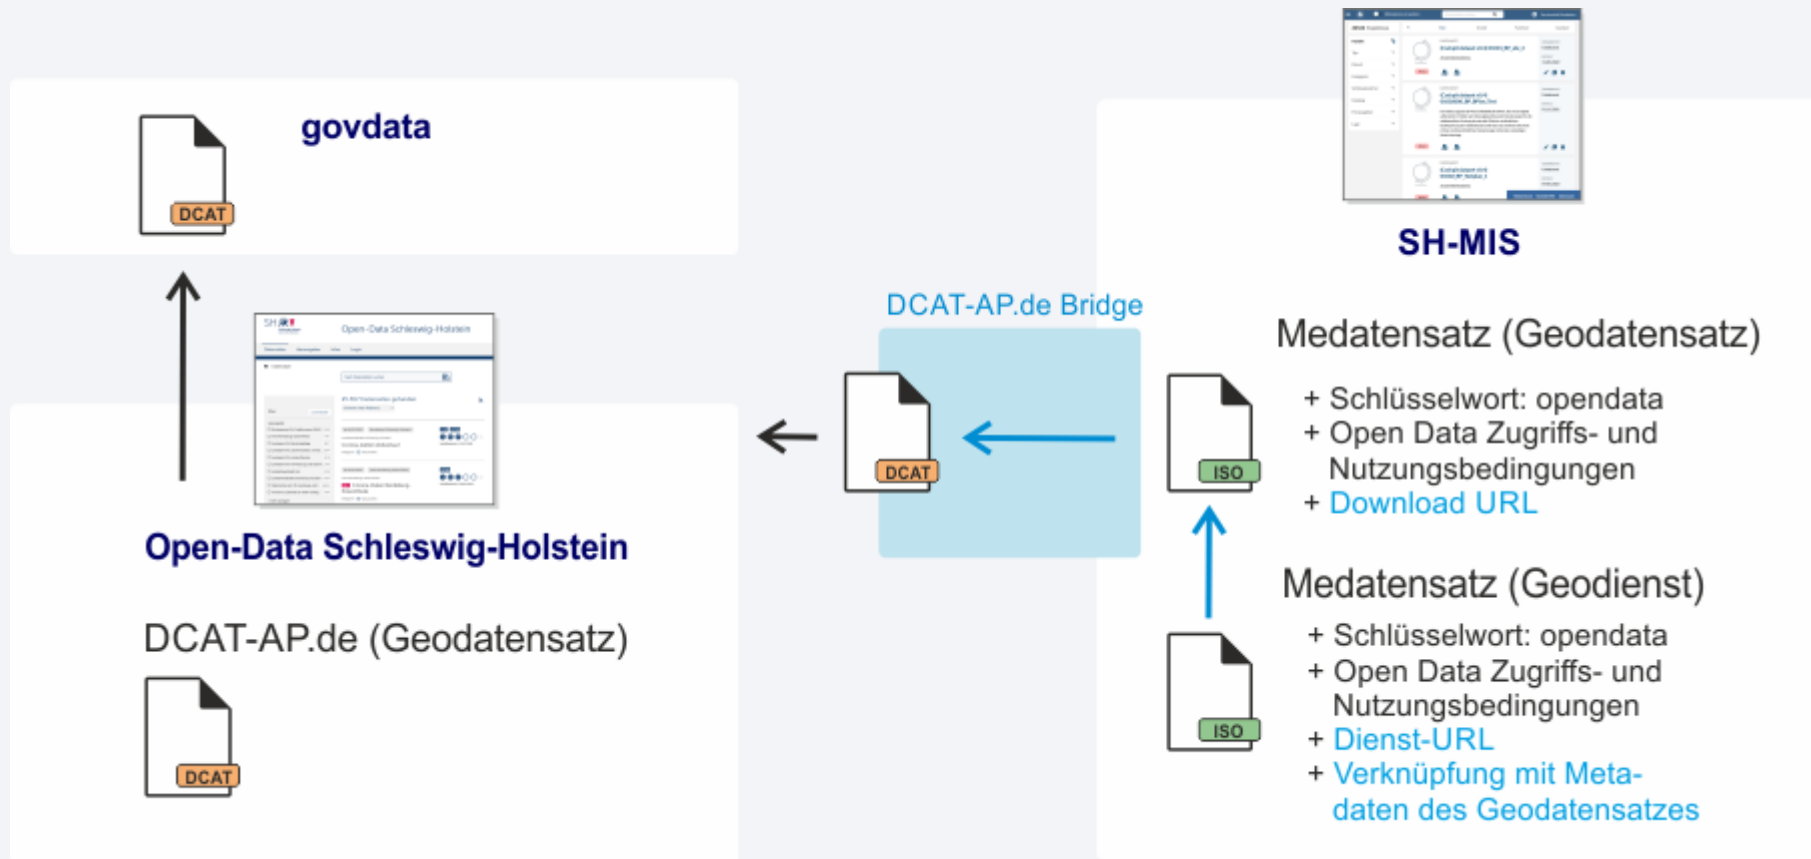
DCAT

govdata

SH-MIS

Open-Data Schleswig-Holstein

DCAT-AP.de (Geodatensatz)

DCAT

DCAT-AP.de Bridge

DCAT

Medatensatz (Geodatensatz)

ISO

+ Schlüsselwort: opendata
+ Open Data Zugriffs- und Nutzungsbedingungen
+ Download URL

Medatensatz (Geodienst)

ISO

+ Schlüsselwort: opendata
+ Open Data Zugriffs- und Nutzungsbedingungen
+ Dienst-URL
+ Verknüpfung mit Metadaten des Geodatensatzes